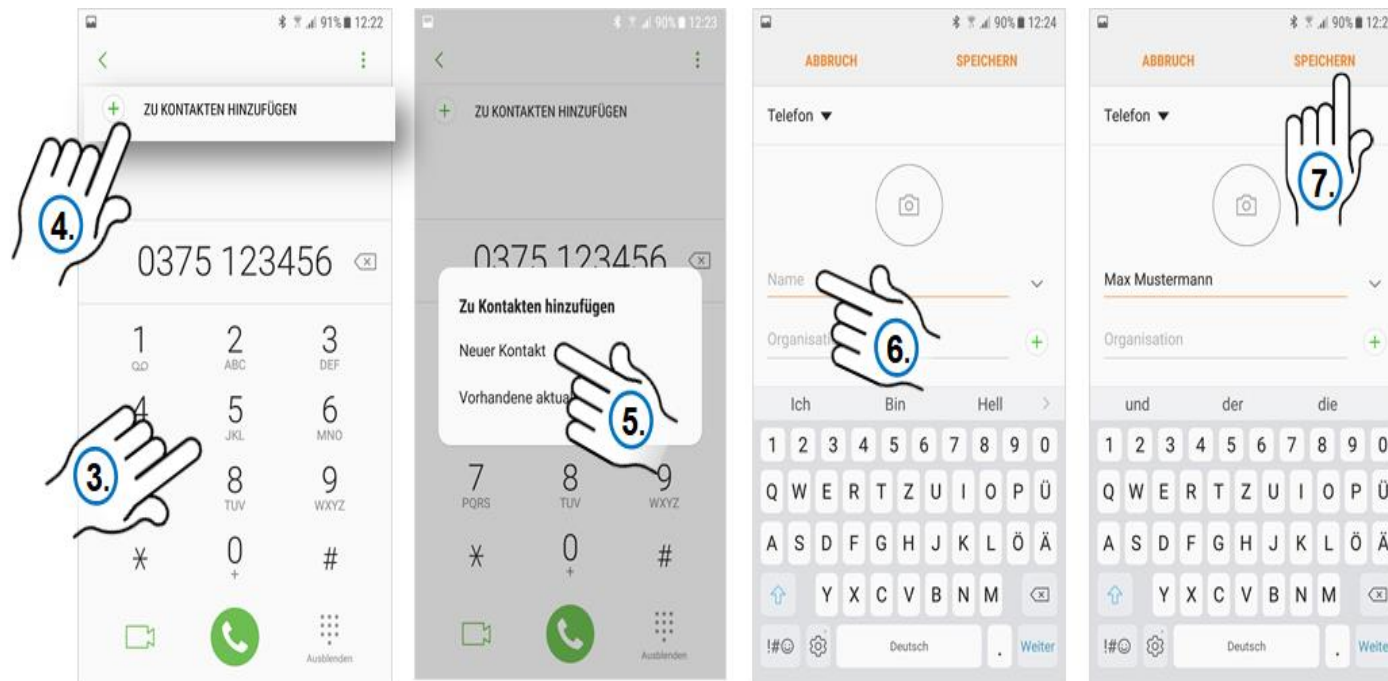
91% 12:22

ZU KONTAKTEN HINZUFÜGEN

4.

0375 123456

1
2 ABC
3 DEF
4
5 JKL
6 MNO
3.
8 TUV
9 WXYZ
$*$
0 +
#

Ausblenden

90% 12:23

ZU KONTAKTEN HINZUFÜGEN

0375 123456

Zu Kontakten hinzufügen

Neuer Kontakt

Vorhandene aktua

5.

7 PQRS
8 TUV
9 WXYZ
$*$
0 +
#

Ausblenden

90% 12:24

ABBRUCH
SPEICHERN

Telefon ▼

Name

Organisat

6.

Ich Bin Hell

1 2 3 4 5 6 7 8 9 0
Q W E R T Z U I O P Ü
A S D F G H J K L Ö Ä
Y X C V B N M
!#☺ Deutsch . Weiter

90% 12:2

ABBRUCH
SPEICHERN

Telefon ▼

7.

Max Mustermann

Organisation

und der die

1 2 3 4 5 6 7 8 9 0
Q W E R T Z U I O P Ü
A S D F G H J K L Ö Ä
Y X C V B N M
!#☺ Deutsch . Weite